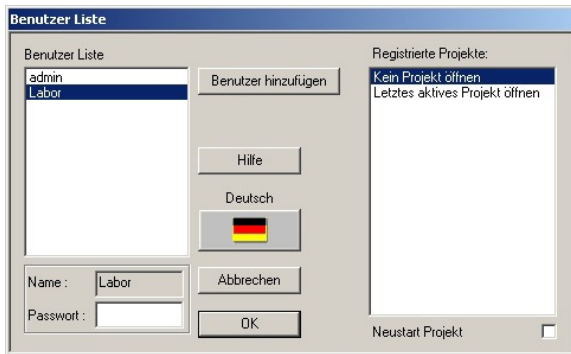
Benutzer Liste

Benutzer Liste

admin
Labor

Benutzer hinzufügen

Hilfe

Deutsch

Name : Labor

Passwort :

Abbrechen

OK

Registrierte Projekte:

Kein Projekt öffnen
Letztes aktives Projekt öffnen

Neustart Projekt